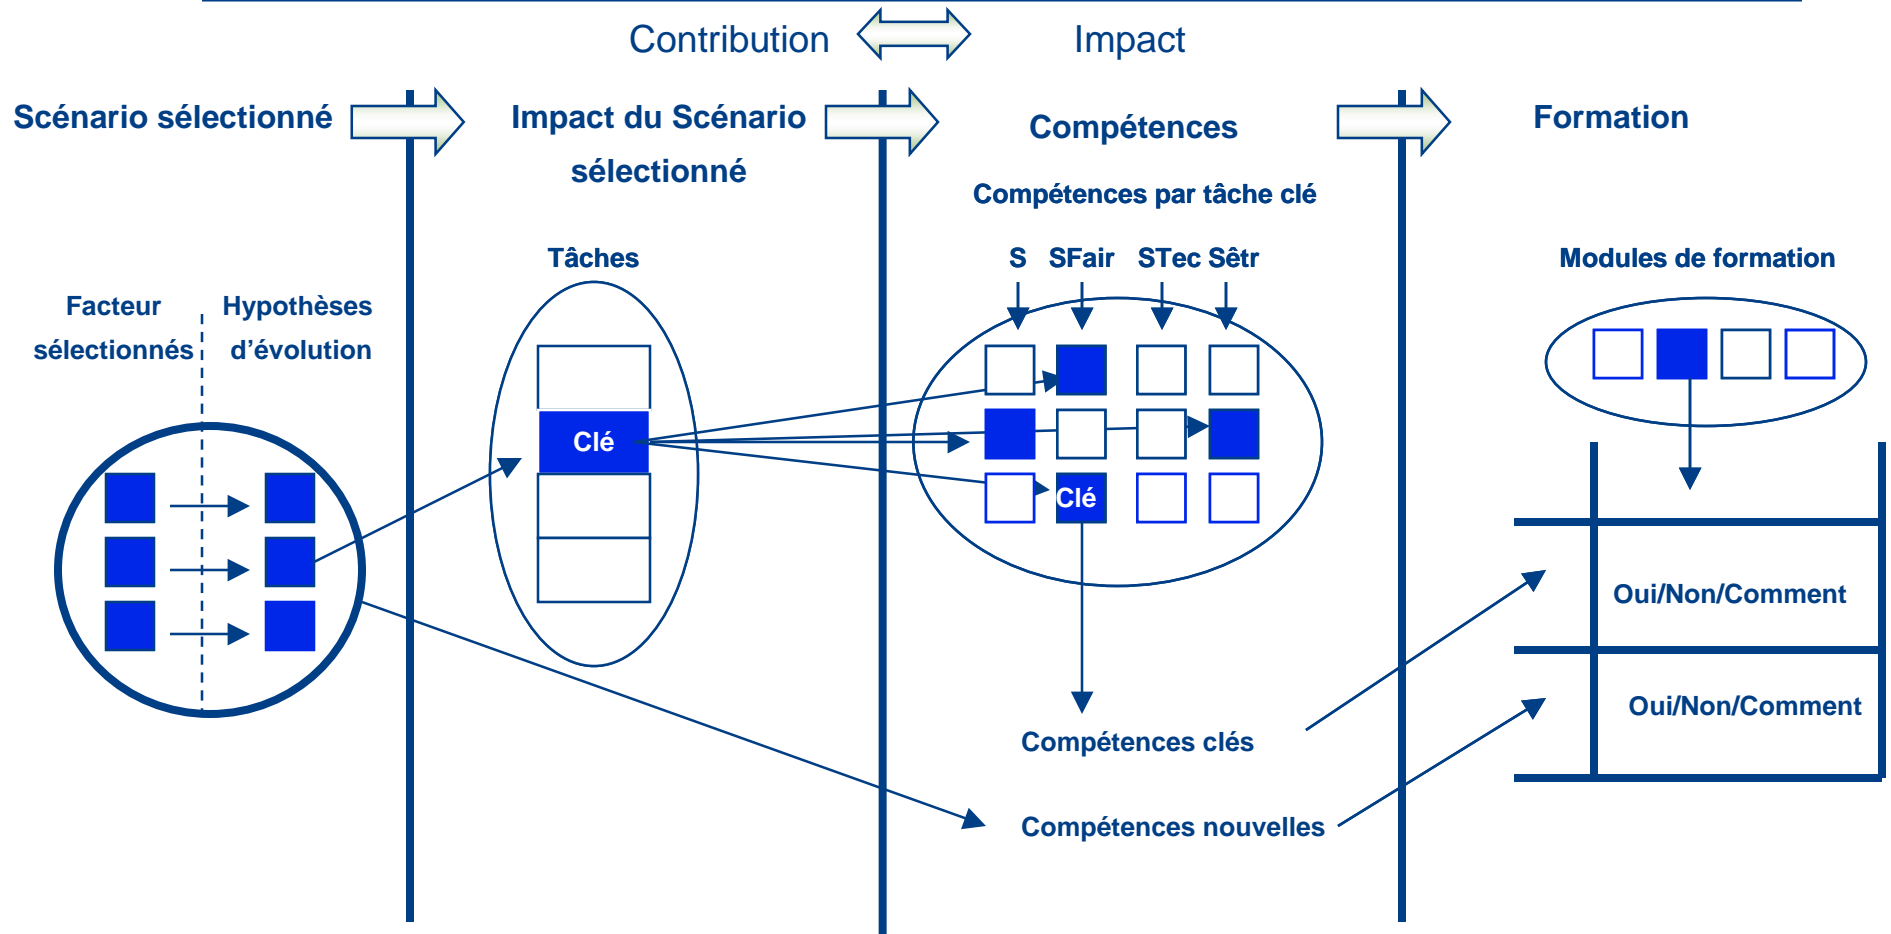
Contribution

Impact

Scénario sélectionné

Impact du Scénario sélectionné

Compétences

Formation

Compétences par tâche clé

Tâches

S SFair STec Sêtr

Modules de formation

Facteur sélectionnés

Hypothèses d'évolution

Clé

Clé

Oui/Non/Comment

Oui/Non/Comment

Compétences clés

Compétences nouvelles